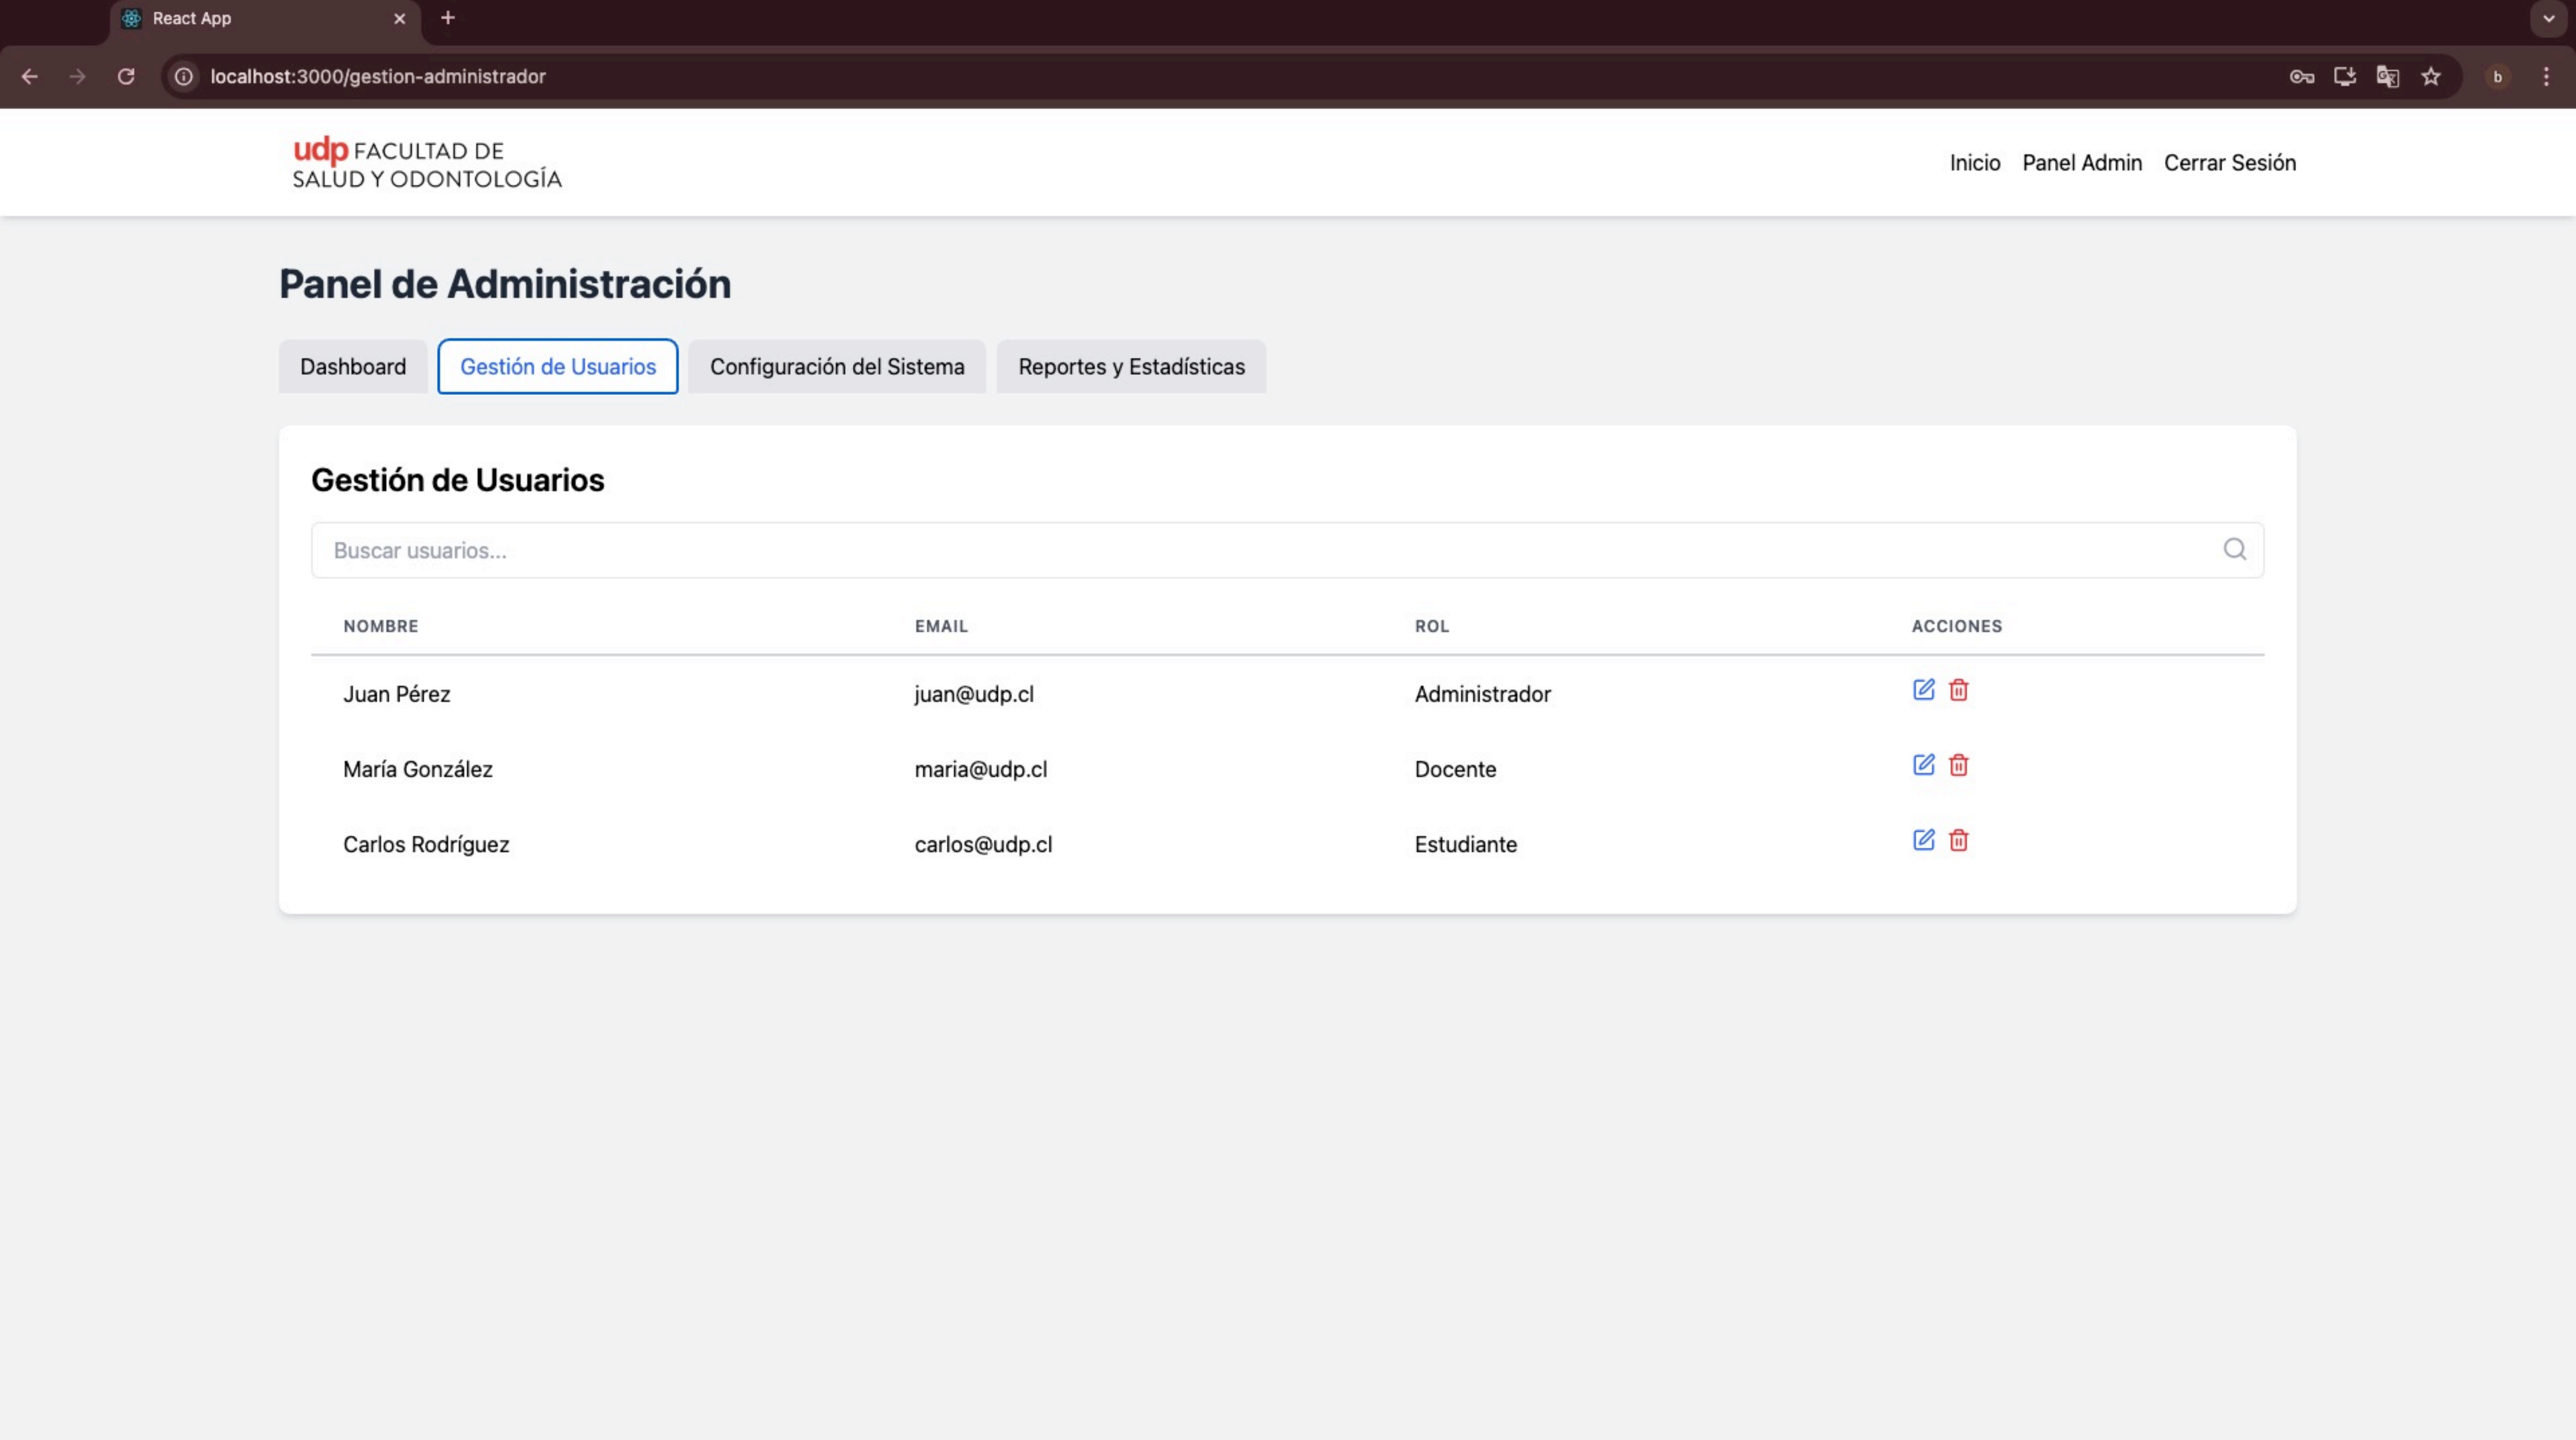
React App

localhost:3000/gestion-administrador

b

udp FACULTAD DE SALUD Y ODONTOLOGÍA

Inicio Panel Admin Cerrar Sesión

Panel de Administración

Dashboard Gestión de Usuarios Configuración del Sistema Reportes y Estadísticas

Gestión de Usuarios

Buscar usuarios...

| NOMBRE | EMAIL | ROL | ACCIONES |
|---|---|---|---|
| Juan Pérez | juan@udp.cl | Administrador | |
| María González | maria@udp.cl | Docente | |
| Carlos Rodríguez | carlos@udp.cl | Estudiante | |